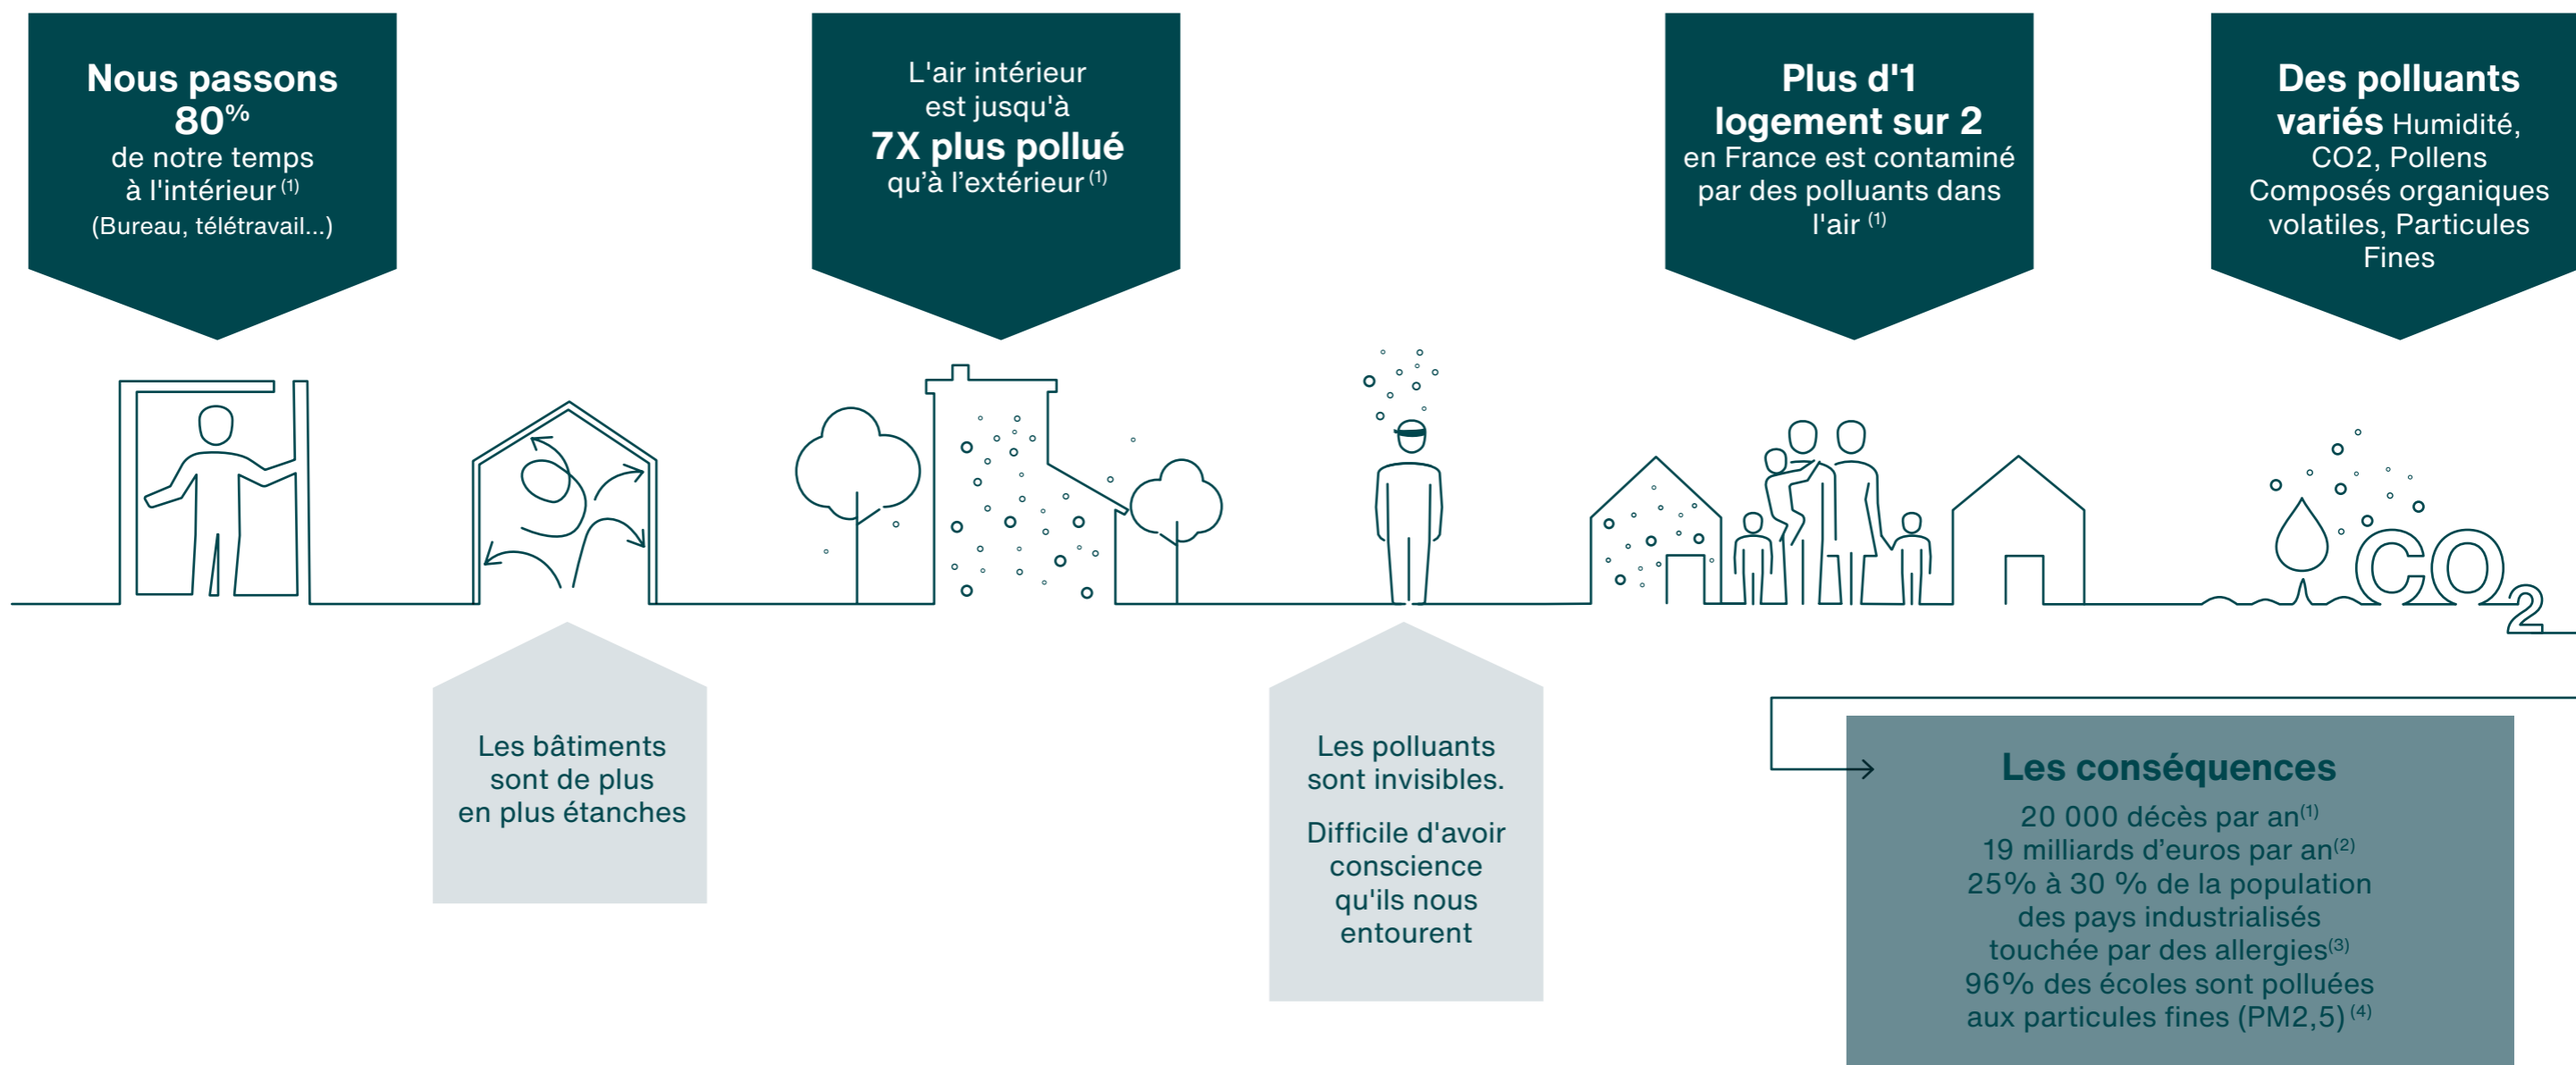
Nous passons 80% de notre temps à l'intérieur $^{(1)}$ (Bureau, télétravail...)

L'air intérieur est jusqu'à 7X plus pollué qu'à l'extérieur $^{(1)}$

Plus d'1 logement sur 2 en France est contaminé par des polluants dans l'air $^{(1)}$

Des polluants variés Humidité, CO2, Pollens Composés organiques volatiles, Particules Fines

$CO_2$

Les bâtiments sont de plus en plus étanches

Les polluants sont invisibles.

Difficile d'avoir conscience qu'ils nous entourent

Les conséquences

20 000 décès par an$^{(1)}$
19 milliards d'euros par an$^{(2)}$
25% à 30 % de la population des pays industrialisés touchée par des allergies$^{(3)}$
96% des écoles sont polluées aux particules fines (PM2,5)$^{(4)}$